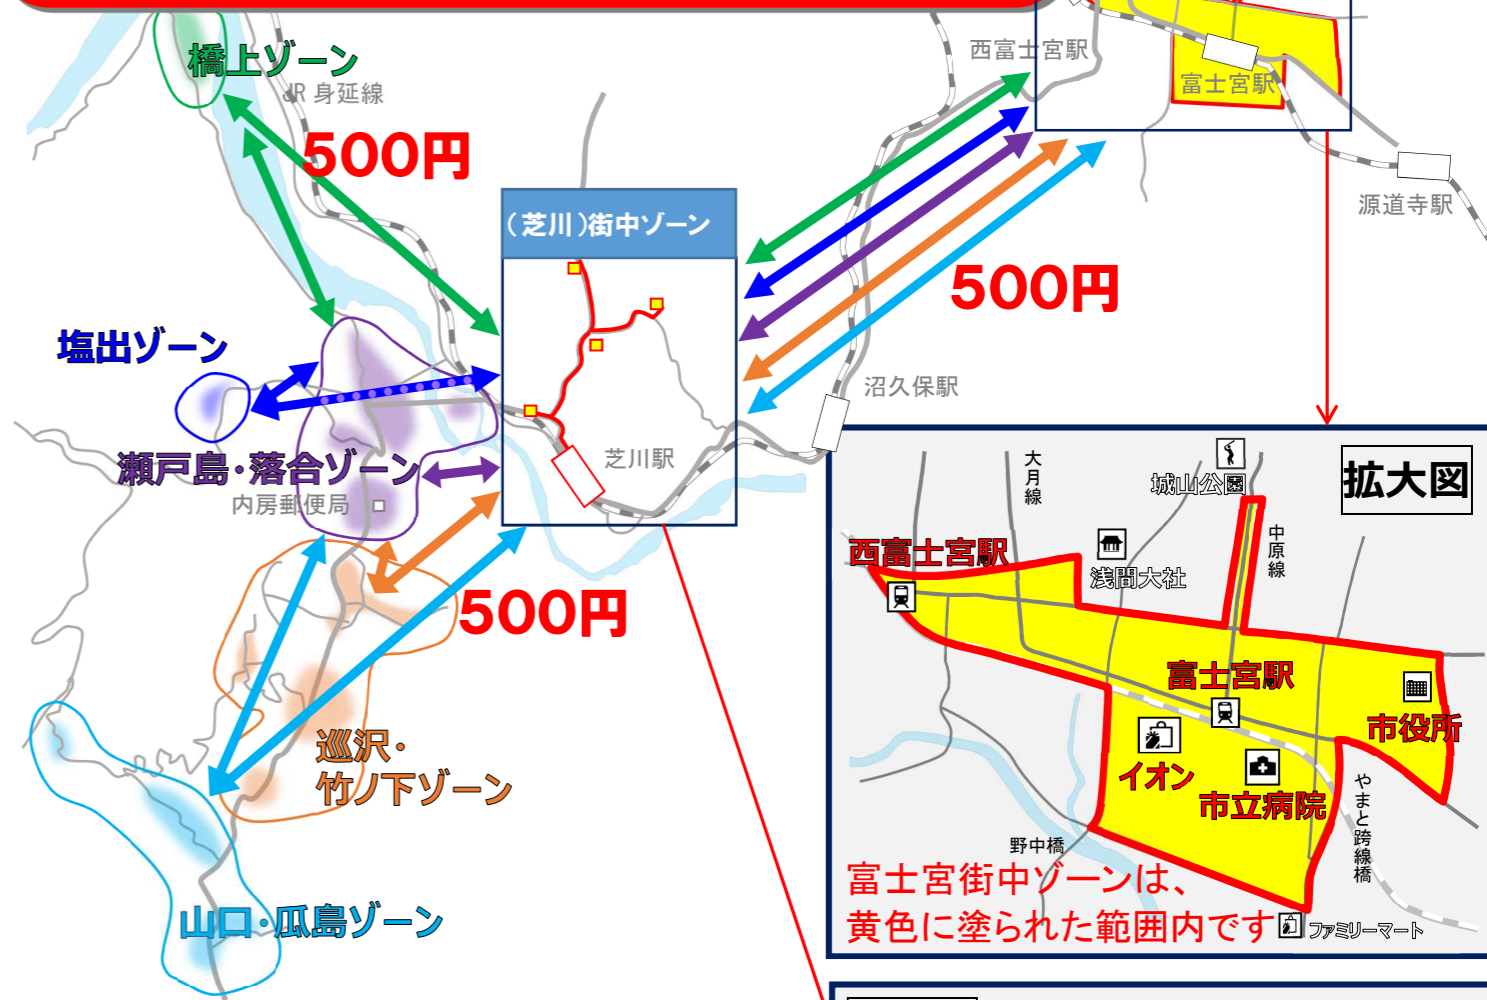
橋上ゾーン
JR 身延線
500円
西富士宮駅
富士宮駅
源道寺駅
(芝川)街中ゾーン
500円
塩出ゾーン
沼久保駅
芝川駅
瀬戸島・落合ゾーン
内房郵便局
500円
巡沢・竹ノ下ゾーン
山口・瓜島ゾーン
拡大図
大月線
城山公園
中原線
西富士宮駅
浅間大社
富士宮駅
市役所
イオン
市立病院
やまと跨線橋
野中橋
富士宮街中ゾーンは、
黄色に塗られた範囲内です
ファミリーマート